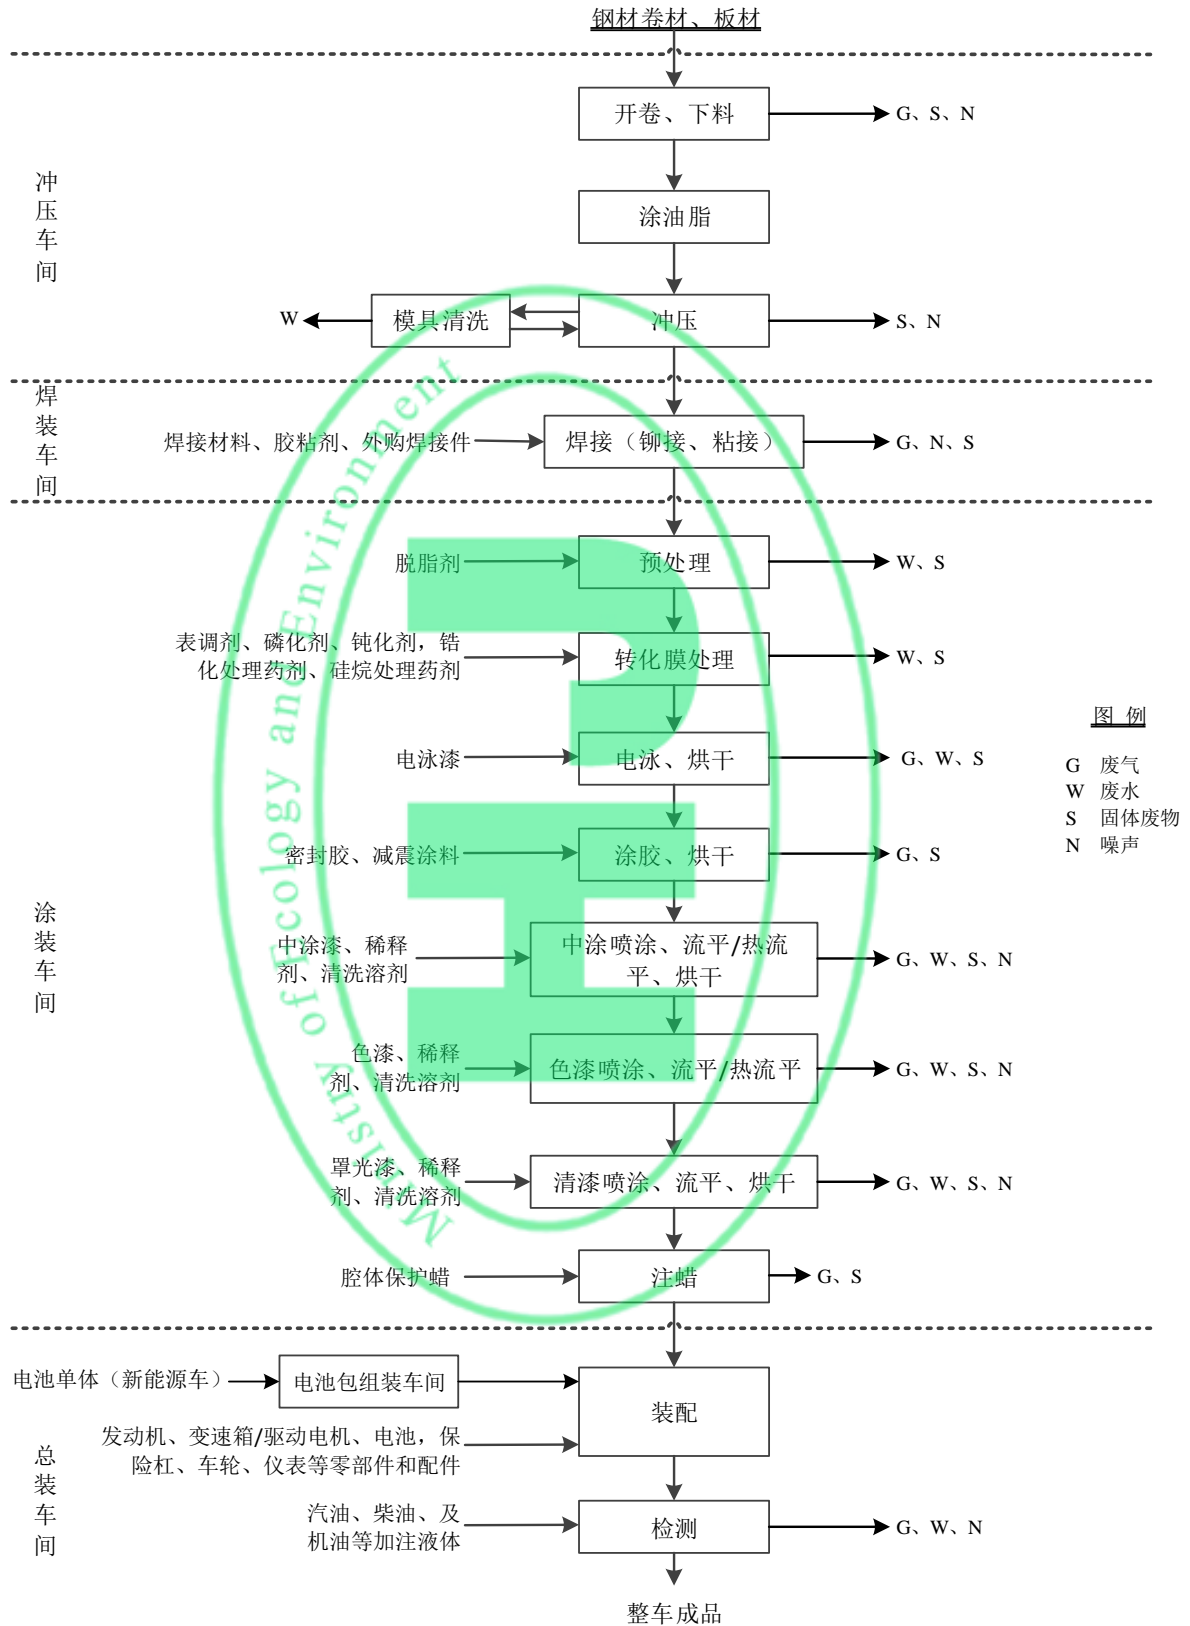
钢材卷材、板材

冲压车间

开卷、下料 → G、S、N

涂油脂

W ← 模具清洗 ⇄ 冲压 → S、N

焊装车间

焊接材料、胶粘剂、外购焊接件 → 焊接（铆接、粘接） → G、N、S

涂装车间

脱脂剂 → 预处理 → W、S

表调剂、磷化剂、钝化剂，锆化处理药剂、硅烷处理药剂 → 转化膜处理 → W、S

电泳漆 → 电泳、烘干 → G、W、S

密封胶、减震涂料 → 涂胶、烘干 → G、S

中涂漆、稀释剂、清洗溶剂 → 中涂喷涂、流平/热流平、烘干 → G、W、S、N

色漆、稀释剂、清洗溶剂 → 色漆喷涂、流平/热流平 → G、W、S、N

罩光漆、稀释剂、清洗溶剂 → 清漆喷涂、流平、烘干 → G、W、S、N

腔体保护蜡 → 注蜡 → G、S

总装车间

电池单体（新能源车） → 电池包组装车间 → 装配

发动机、变速箱/驱动电机、电池，保险杠、车轮、仪表等零部件和配件 → 装配

汽油、柴油、及机油等加注液体 → 检测 → G、W、N

整车成品

图 例
G 废气
W 废水
S 固体废物
N 噪声

Ministry of Ecology and Environment